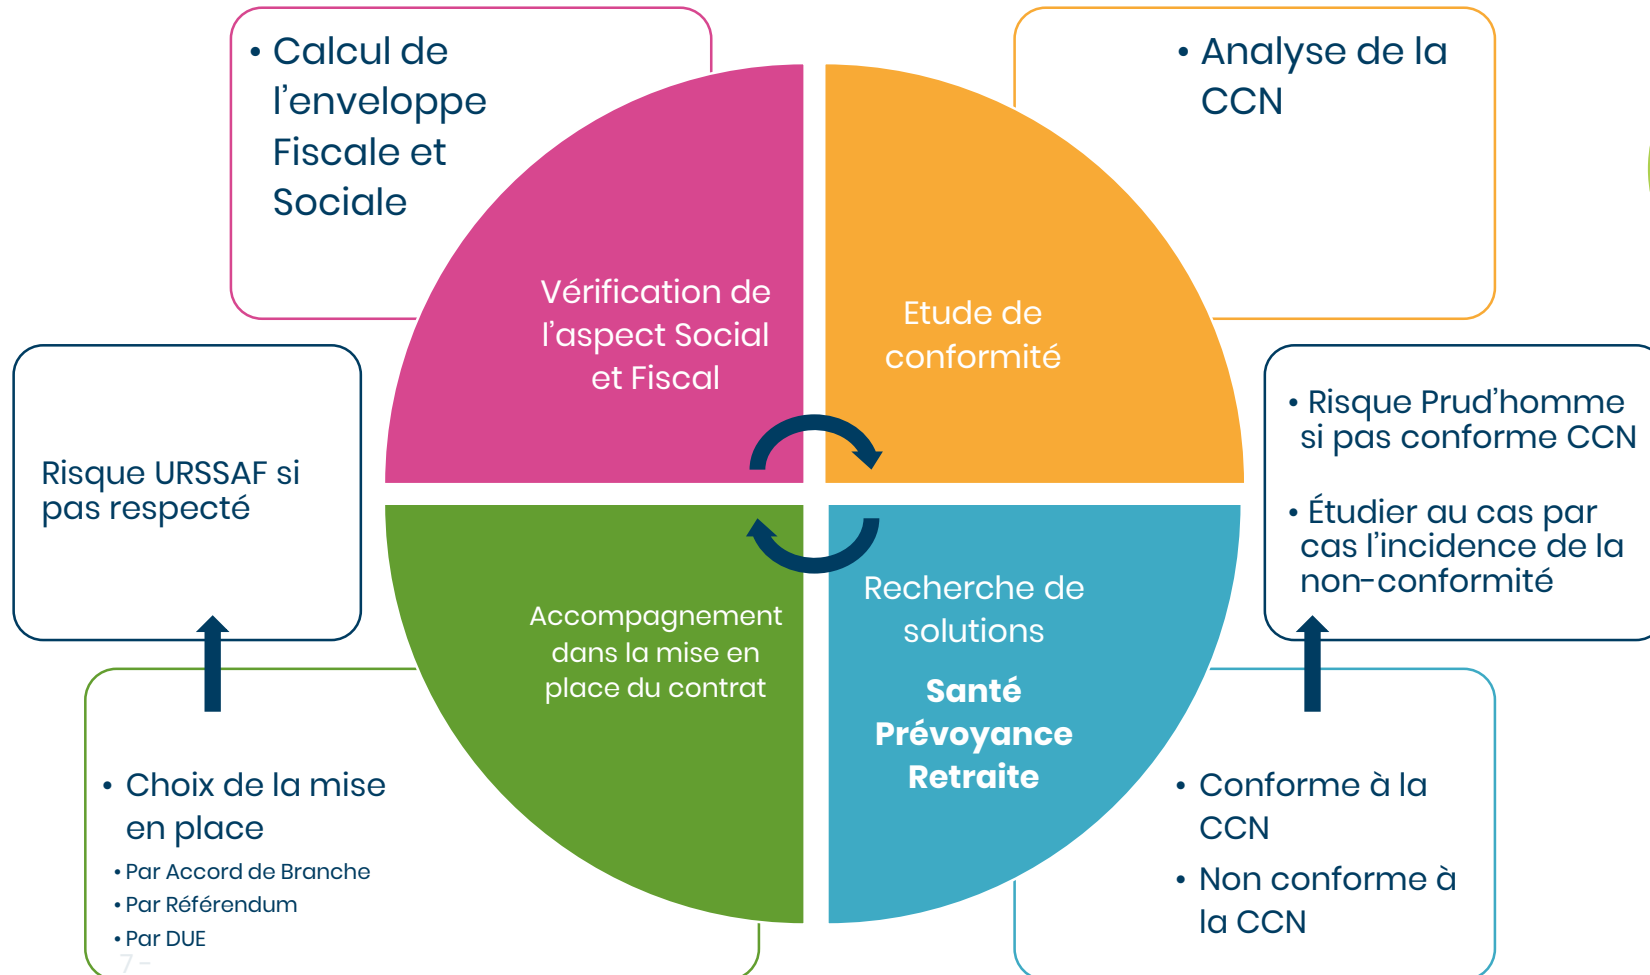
• Calcul de l’enveloppe Fiscale et Sociale

• Analyse de la CCN

Vérification de l’aspect Social et Fiscal

Etude de conformité

Risque URSSAF si pas respecté

• Risque Prud’homme si pas conforme CCN

• Étudier au cas par cas l’incidence de la non-conformité

Accompagnement dans la mise en place du contrat

Recherche de solutions

Santé
Prévoyance
Retraite

• Choix de la mise en place
• Par Accord de Branche
• Par Référendum
• Par DUE

• Conforme à la CCN
• Non conforme à la CCN

7 -